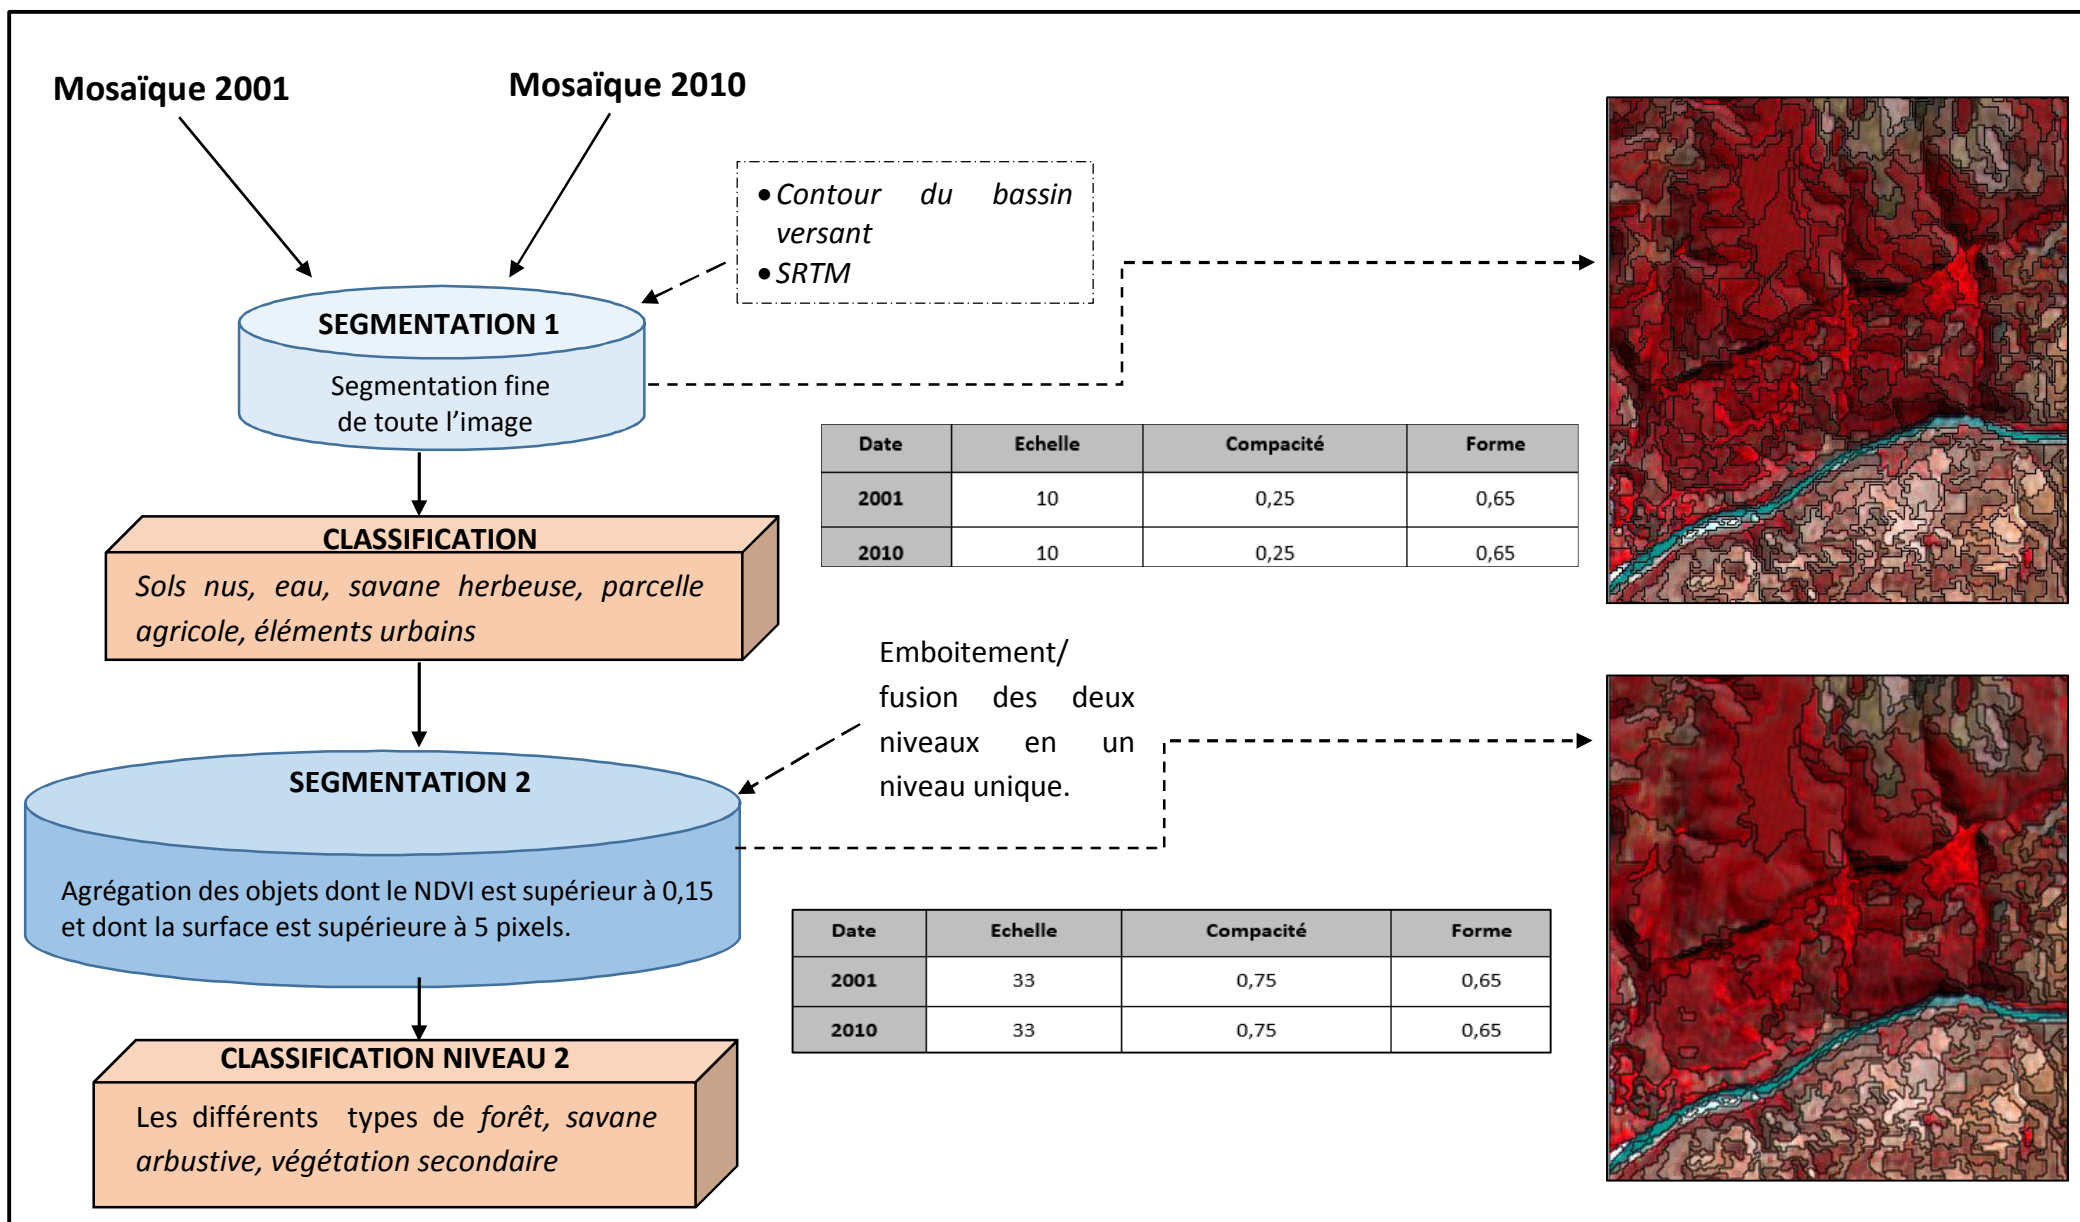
Mosaïque 2001

Mosaïque 2010

• Contour du bassin versant
• SRTM

SEGMENTATION 1

Segmentation fine de toute l'image

| Date | Echelle | Compacité | Forme |
|---|---|---|---|
| 2001 | 10 | 0,25 | 0,65 |
| 2010 | 10 | 0,25 | 0,65 |

CLASSIFICATION

Sols nus, eau, savane herbeuse, parcelle agricole, éléments urbains

Emboitement/ fusion des deux niveaux en un niveau unique.

SEGMENTATION 2

Agrégation des objets dont le NDVI est supérieur à 0,15 et dont la surface est supérieure à 5 pixels.

| Date | Echelle | Compacité | Forme |
|---|---|---|---|
| 2001 | 33 | 0,75 | 0,65 |
| 2010 | 33 | 0,75 | 0,65 |

CLASSIFICATION NIVEAU 2

Les différents types de forêt, savane arbustive, végétation secondaire